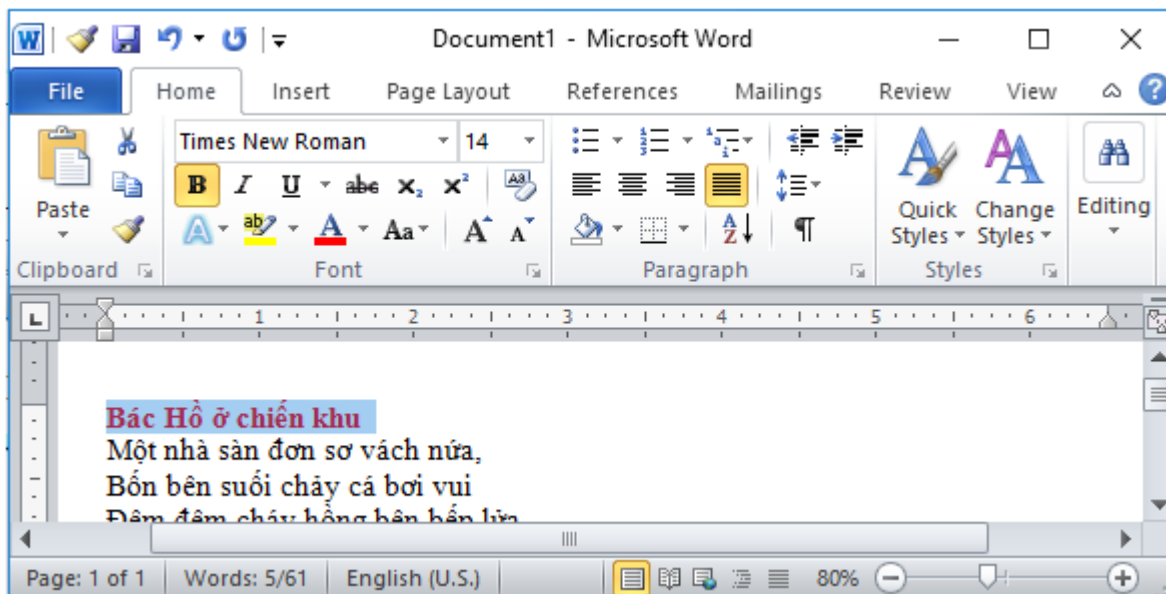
Document1 - Microsoft Word

File Home Insert Page Layout References Mailings Review View

Paste
Times New Roman 14
B I U abc $x_2$ $x^2$
Aa
Clipboard Font Paragraph Styles
Quick Styles Change Styles Editing

1 2 3 4 5 6

Bác Hồ ở chiến khu
Một nhà sàn đơn sơ vách nứa,
Bốn bên suối chảy cá bơi vui
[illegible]

Page: 1 of 1 Words: 5/61 English (U.S.) 80%